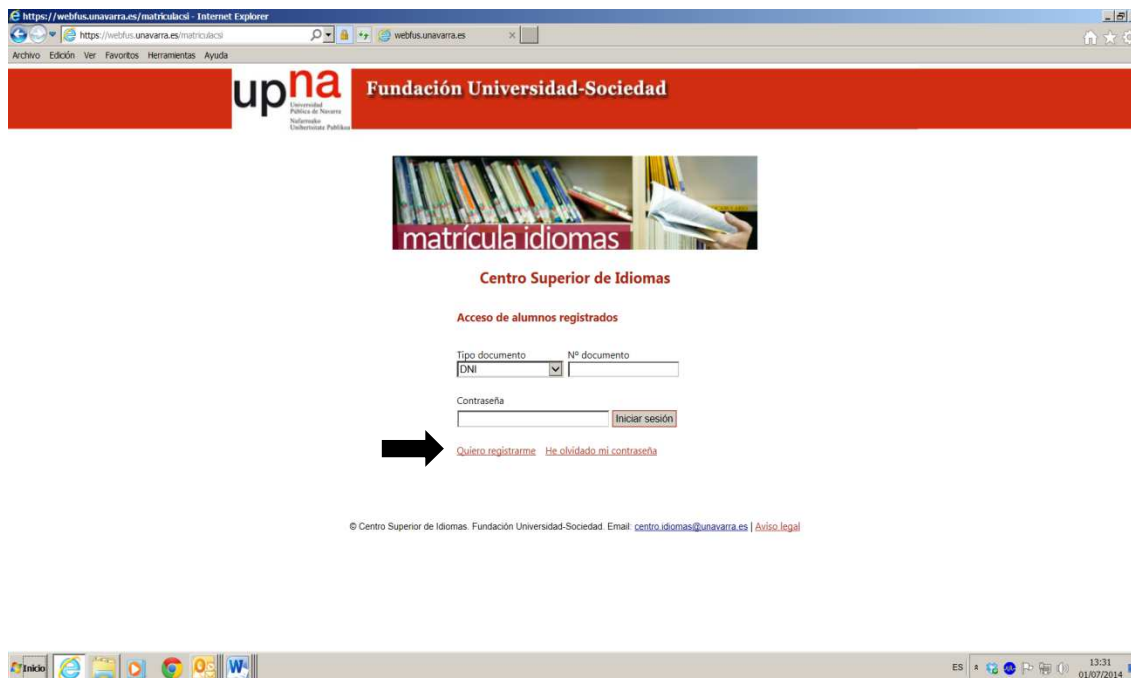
https://webfus.unavarra.es/matriculacsi - Internet Explorer

https://webfus.unavarra.es/matriculacsi

webfus.unavarra.es

Archivo Edición Ver Favoritos Herramientas Ayuda

upna

Universidad Pública de Navarra

Nafarroako Unibertsitate Publikoa

Fundación Universidad-Sociedad

matrícula idiomas

Centro Superior de Idiomas

Acceso de alumnos registrados

Tipo documento

DNI

Nº documento

Contraseña

Iniciar sesión

Quiero registrarme He olvidado mi contraseña

© Centro Superior de Idiomas. Fundación Universidad-Sociedad. Email: centro.idiomas@unavarra.es | Aviso legal

Inicio

ES

13:31
01/07/2014